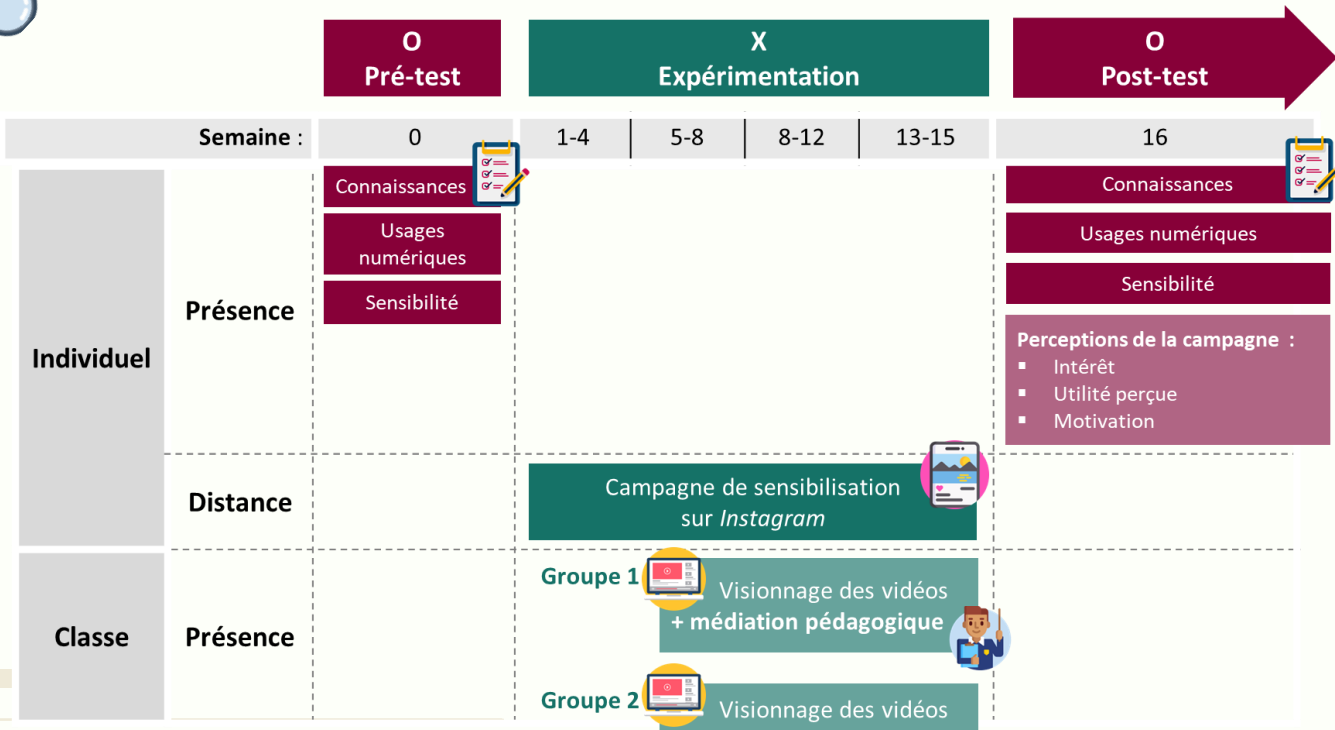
O
Pré-test

X
Expérimentation

O
Post-test

| Semaine : | 0 | 1-4 | 5-8 | 8-12 | 13-15 | 16 |
|---|---|---|---|---|---|---|

Individuel

Présence

Connaissances

Usages numériques

Sensibilité

Connaissances

Usages numériques

Sensibilité

Perceptions de la campagne :
▪ Intérêt
▪ Utilité perçue
▪ Motivation

Distance

Campagne de sensibilisation sur *Instagram*

Classe

Présence

Groupe 1

Visionnage des vidéos
+ médiation pédagogique

Groupe 2

Visionnage des vidéos